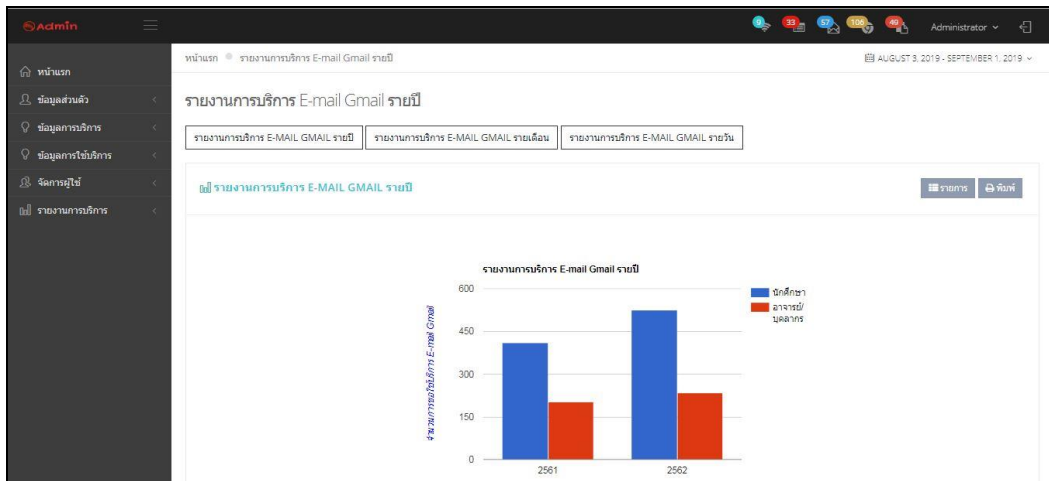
Admin

9 33 67 106 40 Administrator

หน้าแรก
ข้อมูลส่วนตัว
ข้อมูลการบริการ
ข้อมูลการใช้บริการ
จัดการผู้ใช้
รายงานการบริการ

หน้าแรก รายงานการบริการ E-mail Gmail รายปี

AUGUST 3, 2019 - SEPTEMBER 1, 2019

รายงานการบริการ E-mail Gmail รายปี

รายงานการบริการ E-MAIL GMAIL รายปี | รายงานการบริการ E-MAIL GMAIL รายเดือน | รายงานการบริการ E-MAIL GMAIL รายวัน

รายงานการบริการ E-MAIL GMAIL รายปี

รายการ พิมพ์

รายงานการบริการ E-mail Gmail รายปี

600
450
300
150
0

จำนวนการขอใช้บริการ E-mail Gmail

2561 2562

นักศึกษา
อาจารย์/บุคลากร